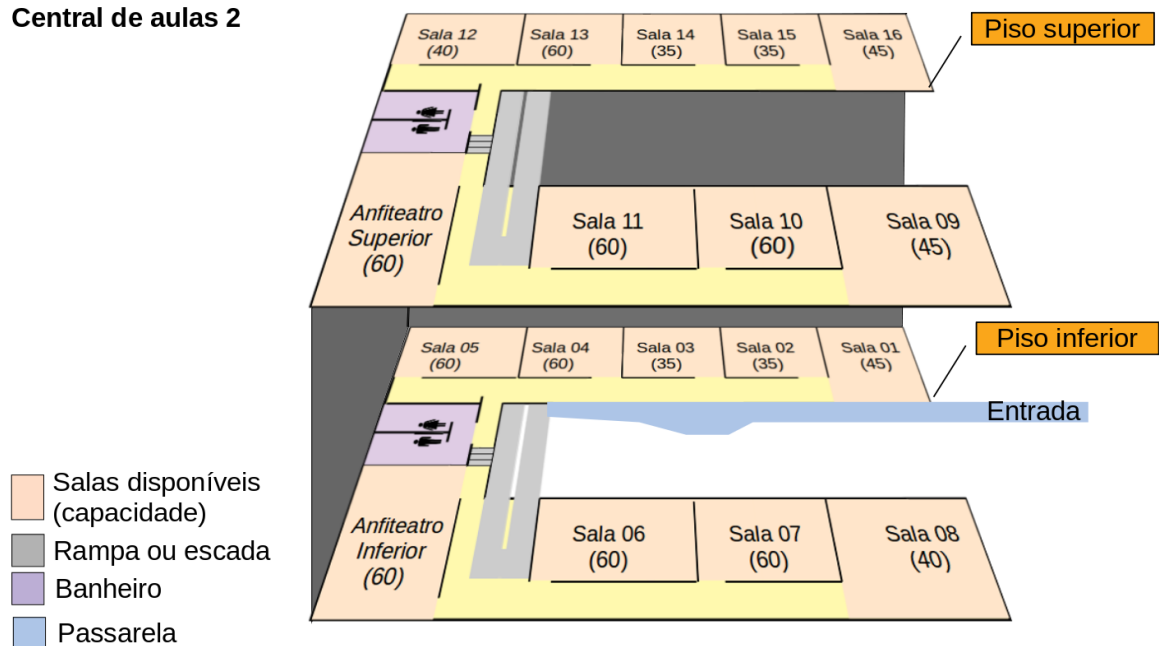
Central de aulas 2

Piso superior

Sala 12 (40)

Sala 13 (60)

Sala 14 (35)

Sala 15 (35)

Sala 16 (45)

Anfiteatro Superior (60)

Sala 11 (60)

Sala 10 (60)

Sala 09 (45)

Piso inferior

Sala 05 (60)

Sala 04 (60)

Sala 03 (35)

Sala 02 (35)

Sala 01 (45)

Entrada

Anfiteatro Inferior (60)

Sala 06 (60)

Sala 07 (60)

Sala 08 (40)

Salas disponíveis (capacidade)

Rampa ou escada

Banheiro

Passarela